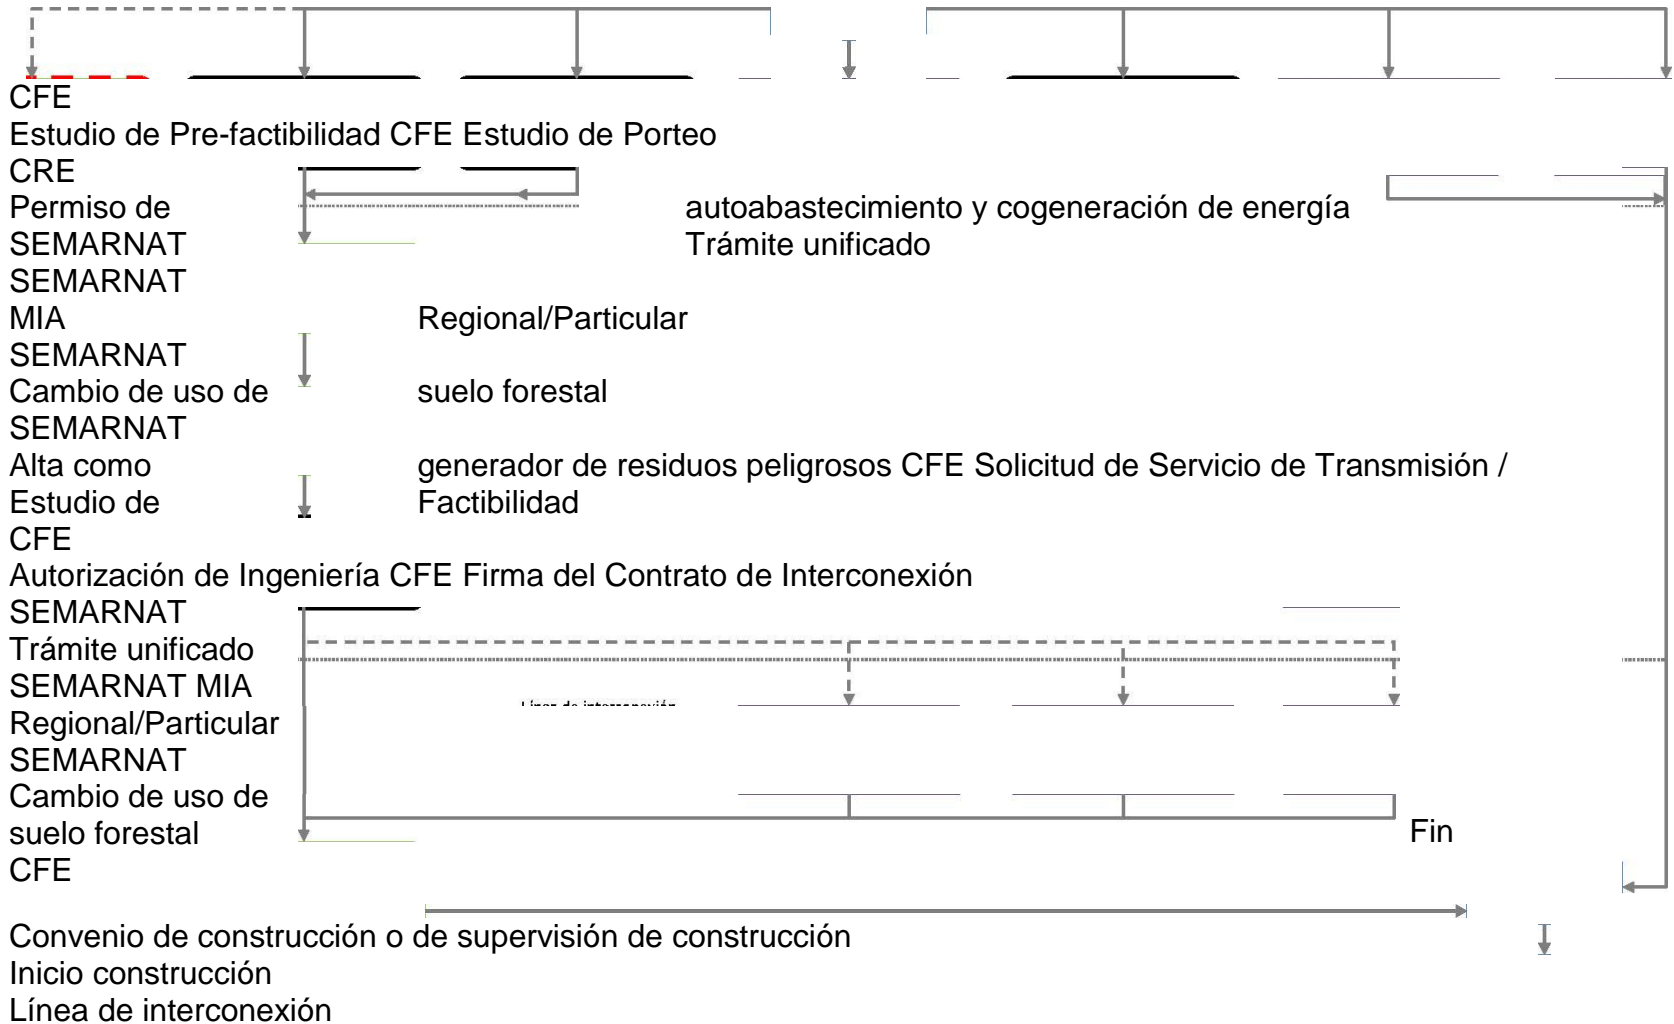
CFE
Estudio de Pre-factibilidad CFE Estudio de Porteo
CRE
Permiso de autoabastecimiento y cogeneración de energía
SEMARNAT Trámite unificado
SEMARNAT
MIA Regional/Particular
SEMARNAT
Cambio de uso de suelo forestal
SEMARNAT
Alta como generador de residuos peligrosos CFE Solicitud de Servicio de Transmisión /
Estudio de Factibilidad
CFE
Autorización de Ingeniería CFE Firma del Contrato de Interconexión
SEMARNAT
Trámite unificado
SEMARNAT MIA
Regional/Particular
SEMARNAT
Cambio de uso de
suelo forestal
CFE

Fin

Convenio de construcción o de supervisión de construcción
Inicio construcción
Línea de interconexión